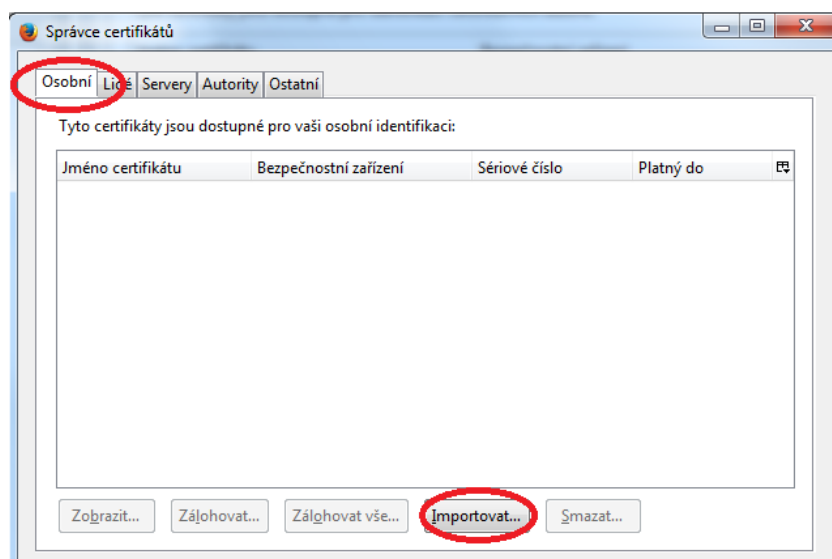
Správce certifikátů

Osobní | Lidé | Servery | Autority | Ostatní

Tyto certifikáty jsou dostupné pro vaši osobní identifikaci:

| Jméno certifikátu | Bezpečnostní zařízení | Sériové číslo | Platný do |
|---|---|---|---|

Zobrazit... | Zálohovat... | Zálohovat vše... | Importovat... | Smazat...